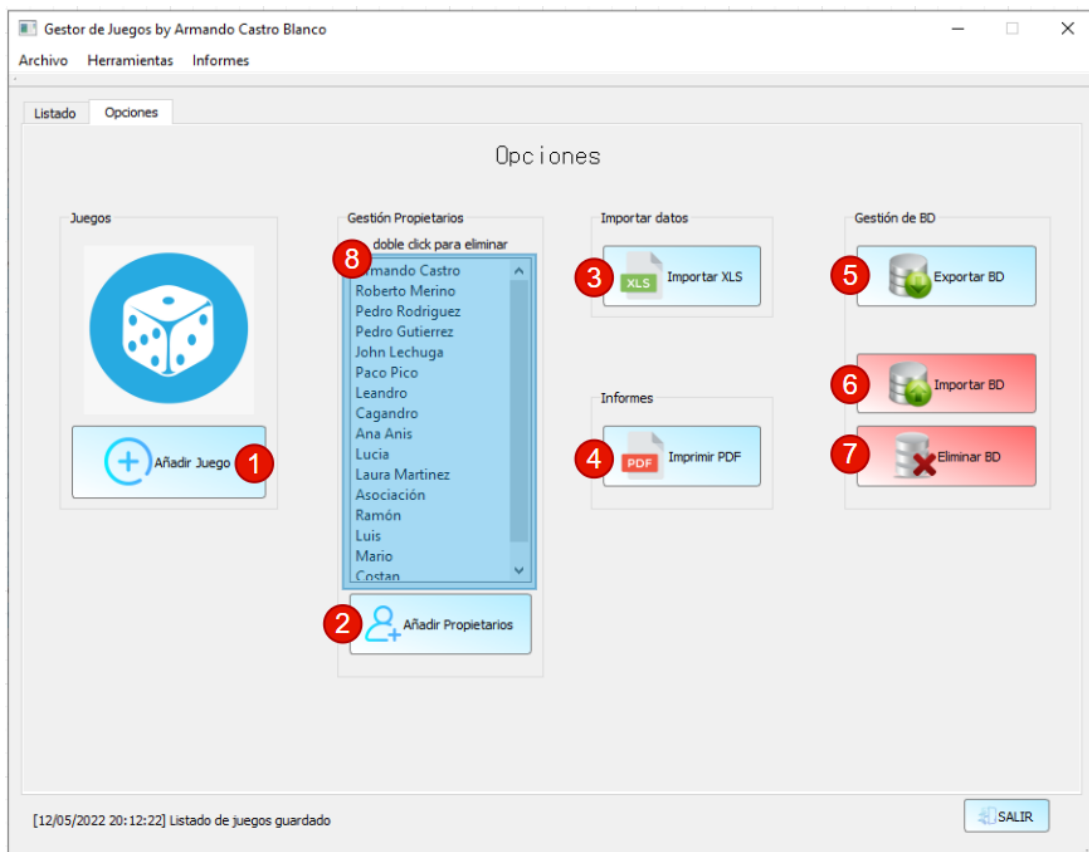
Gestor de Juegos by Armando Castro Blanco

Archivo Herramientas Informes

Listado Opciones

Opciones

Juegos

Añadir Juego 1

Gestión Propietarios

8 doble click para eliminar

rmando Castro
Roberto Merino
Pedro Rodriguez
Pedro Gutierrez
John Lechuga
Paco Pico
Leandro
Cagandro
Ana Anis
Lucia
Laura Martinez
Asociación
Ramón
Luis
Mario
Costan

2 Añadir Propietarios

Importar datos

3 XLS Importar XLS

Informes

4 PDF Imprimir PDF

Gestión de BD

5 Exportar BD

6 Importar BD

7 Eliminar BD

[12/05/2022 20:12:22] Listado de juegos guardado

SALIR